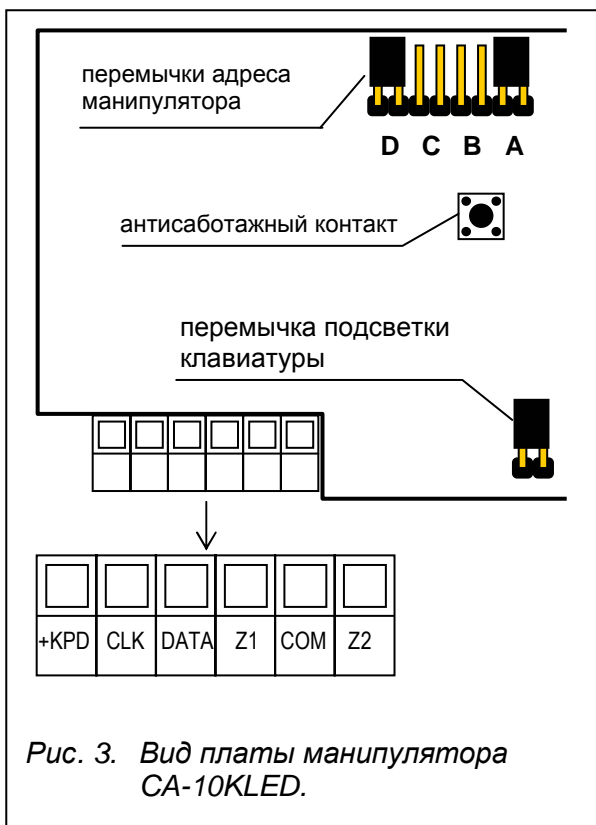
перемычки адреса манипулятора

D C B A

антисаботажный контакт

перемычка подсветки клавиатуры

| +KPD | CLK | DATA | Z1 | COM | Z2 |
|---|---|---|---|---|---|

Рис. 3. Вид платы манипулятора CA-10KLED.